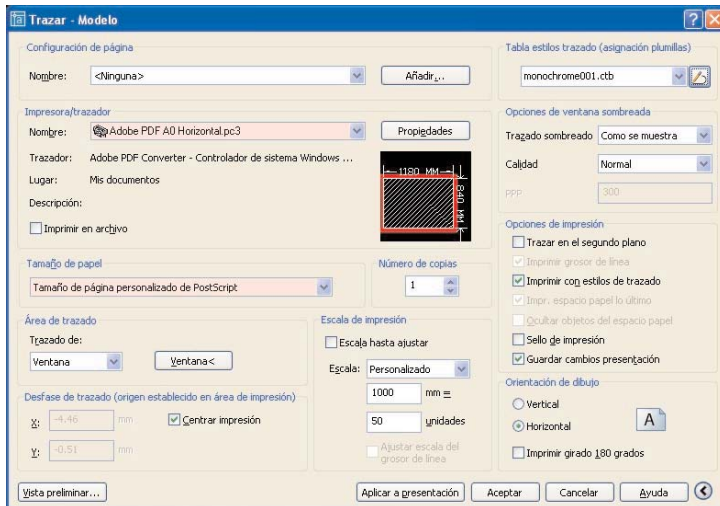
Trazar - Modelo

Configuración de página

Nombre: <Ninguna>

Añadir...

Impresora/trazador

Nombre: Adobe PDF A0 Horizontal.pc3

Propiedades

Trazador: Adobe PDF Converter - Controlador de sistema Windows ...

Lugar: Mis documentos

Descripción:

Imprimir en archivo

1180 MM

840 MM

Tamaño de papel

Tamaño de página personalizado de PostScript

Número de copias

1

Área de trazado

Trazado de:

Ventana

Ventana<

Escala de impresión

Escala hasta ajustar

Escala: Personalizado

1000 mm =

50 unidades

Ajustar escala del grosor de línea

Desfase de trazado (origen establecido en área de impresión)

X: -4.46 mm

Centrar impresión

Y: -0.51 mm

Tabla estilos trazado (asignación plumillas)

monochrome001.ctb

Opciones de ventana sombreada

Trazado sombreado Como se muestra

Calidad Normal

PPP 300

Opciones de impresión

Trazar en el segundo plano

Imprimir grosor de línea

Imprimir con estilos de trazado

Impr. espacio papel lo último

Ocultar objetos del espacio papel

Sello de impresión

Guardar cambios presentación

Orientación de dibujo

Vertical

Horizontal

A

Imprimir girado 180 grados

Vista preliminar...

Aplicar a presentación

Aceptar

Cancelar

Ayuda